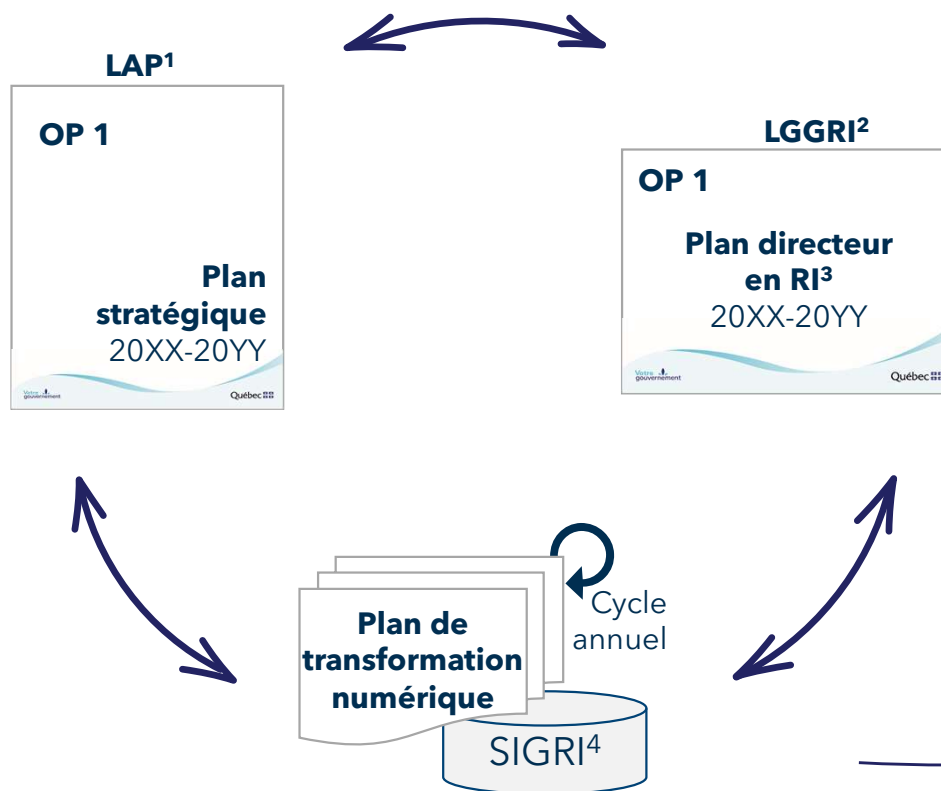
LAP$^1$

OP 1

Plan stratégique
20XX-20YY

Votre gouvernement
Québec

LGGRI$^2$

OP 1

Plan directeur en RI$^3$
20XX-20YY

Votre gouvernement
Québec

Plan de transformation numérique

Cycle annuel

SIGRI$^4$